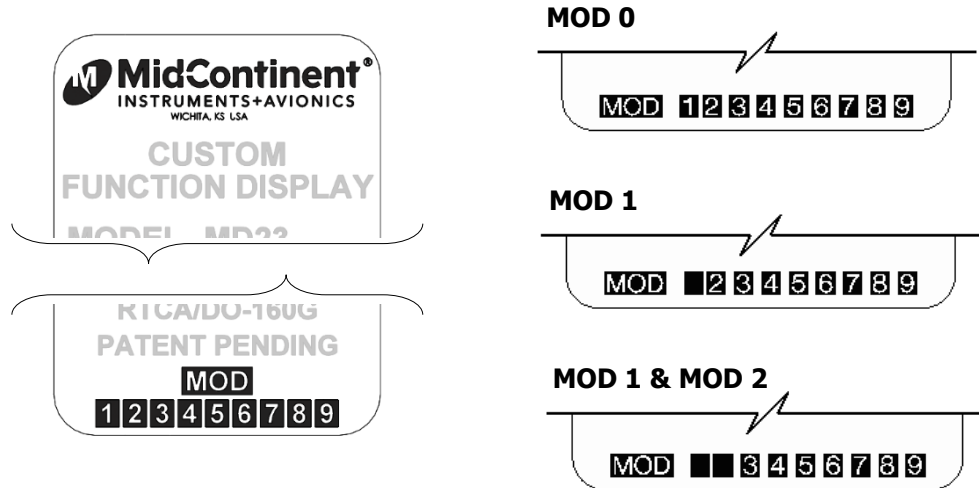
MidContinent®
INSTRUMENTS+AVIONICS
WICHITA, KS USA
CUSTOM
FUNCTION DISPLAY
MODEL MD22
RTCA/DO-160G
PATENT PENDING
MOD
1 2 3 4 5 6 7 8 9

MOD 0
MOD 1 2 3 4 5 6 7 8 9

MOD 1
MOD 2 3 4 5 6 7 8 9

MOD 1 & MOD 2
MOD 3 4 5 6 7 8 9